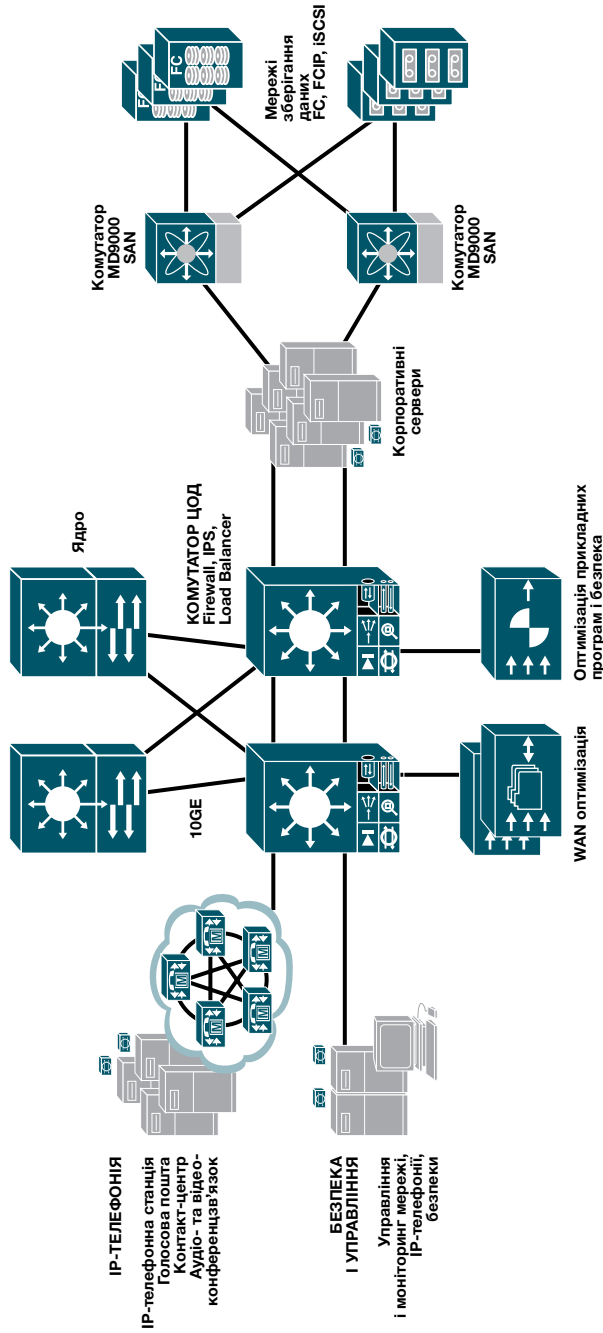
Мережі зберігання даних FC, FCIP, iSCSI

Комутатор MD9000 SAN

Комутатор MD9000 SAN

Корпоративні сервери

Ядро

КОМУТАТОР ЦОД Firewall, IPS, Load Balancer

10GE

Оптимізація прикладних програм і безпека

WAN оптимізація

IP-ТЕЛЕФОНІЯ
IP-телефонна станція
Голосова пошта
Контакт-центр
Аудіо- та відео-конференцзв'язок

БЕЗПЕКА І УПРАВЛІННЯ
Управління і моніторинг мережі, IP-телефонії, безпеки

FC